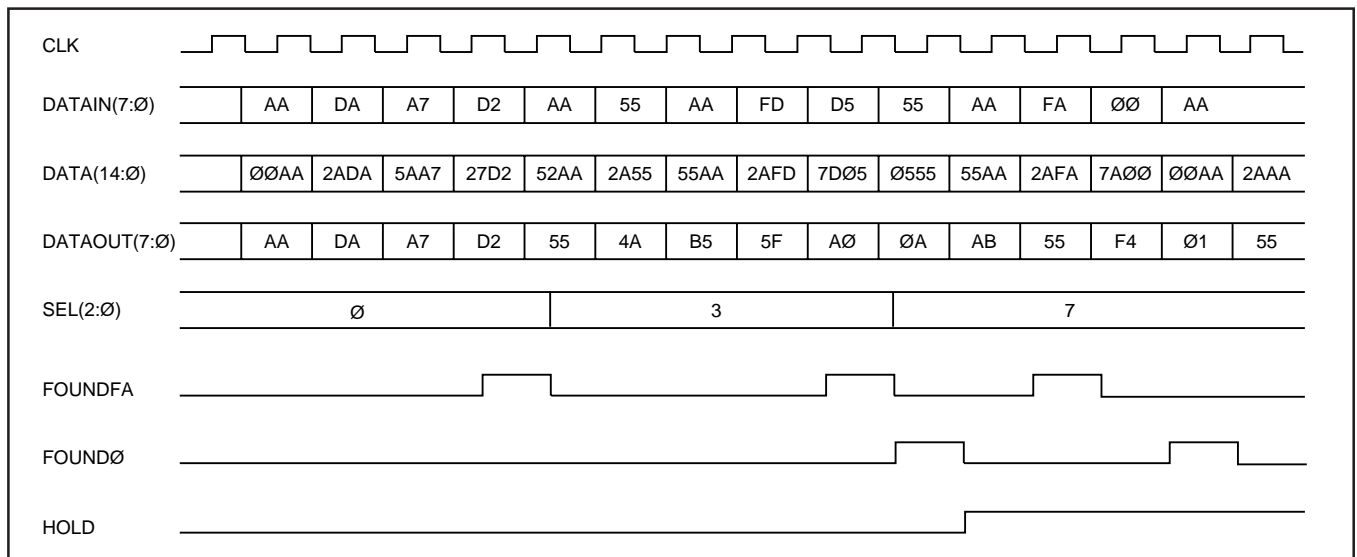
CLK

DATAIN(7:Ø) AA DA A7 D2 AA 55 AA FD D5 55 AA FA ØØ AA

DATA(14:Ø) ØØAA 2ADA 5AA7 27D2 52AA 2A55 55AA 2AFD 7DØ5 Ø555 55AA 2AFA 7AØØ ØØAA 2AAA

DATAOUT(7:Ø) AA DA A7 D2 55 4A B5 5F AØ ØA AB 55 F4 Ø1 55

SEL(2:Ø) Ø 3 7

FOUNDFA

FOUNDØ

HOLD